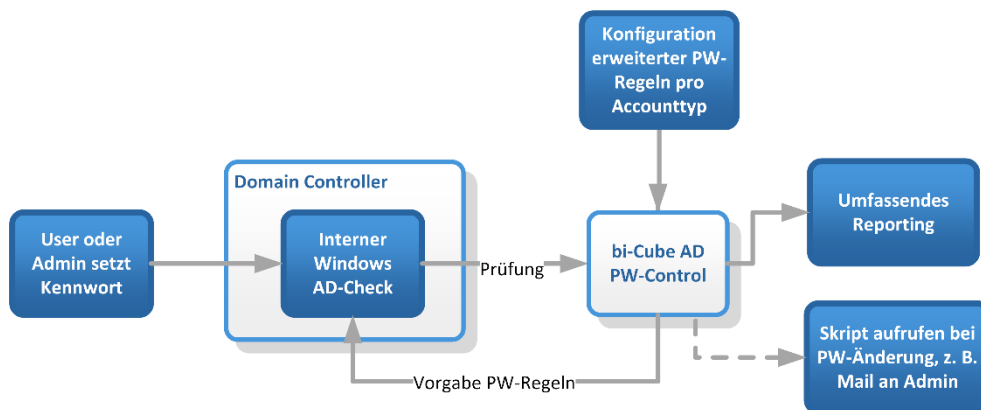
Konfiguration erweiterter PW-Regeln pro Accounttyp

Domain Controller

User oder Admin setzt Kennwort

Interner Windows AD-Check

Prüfung

bi-Cube AD PW-Control

Umfassendes Reporting

Skript aufrufen bei PW-Änderung, z. B. Mail an Admin

Vorgabe PW-Regeln